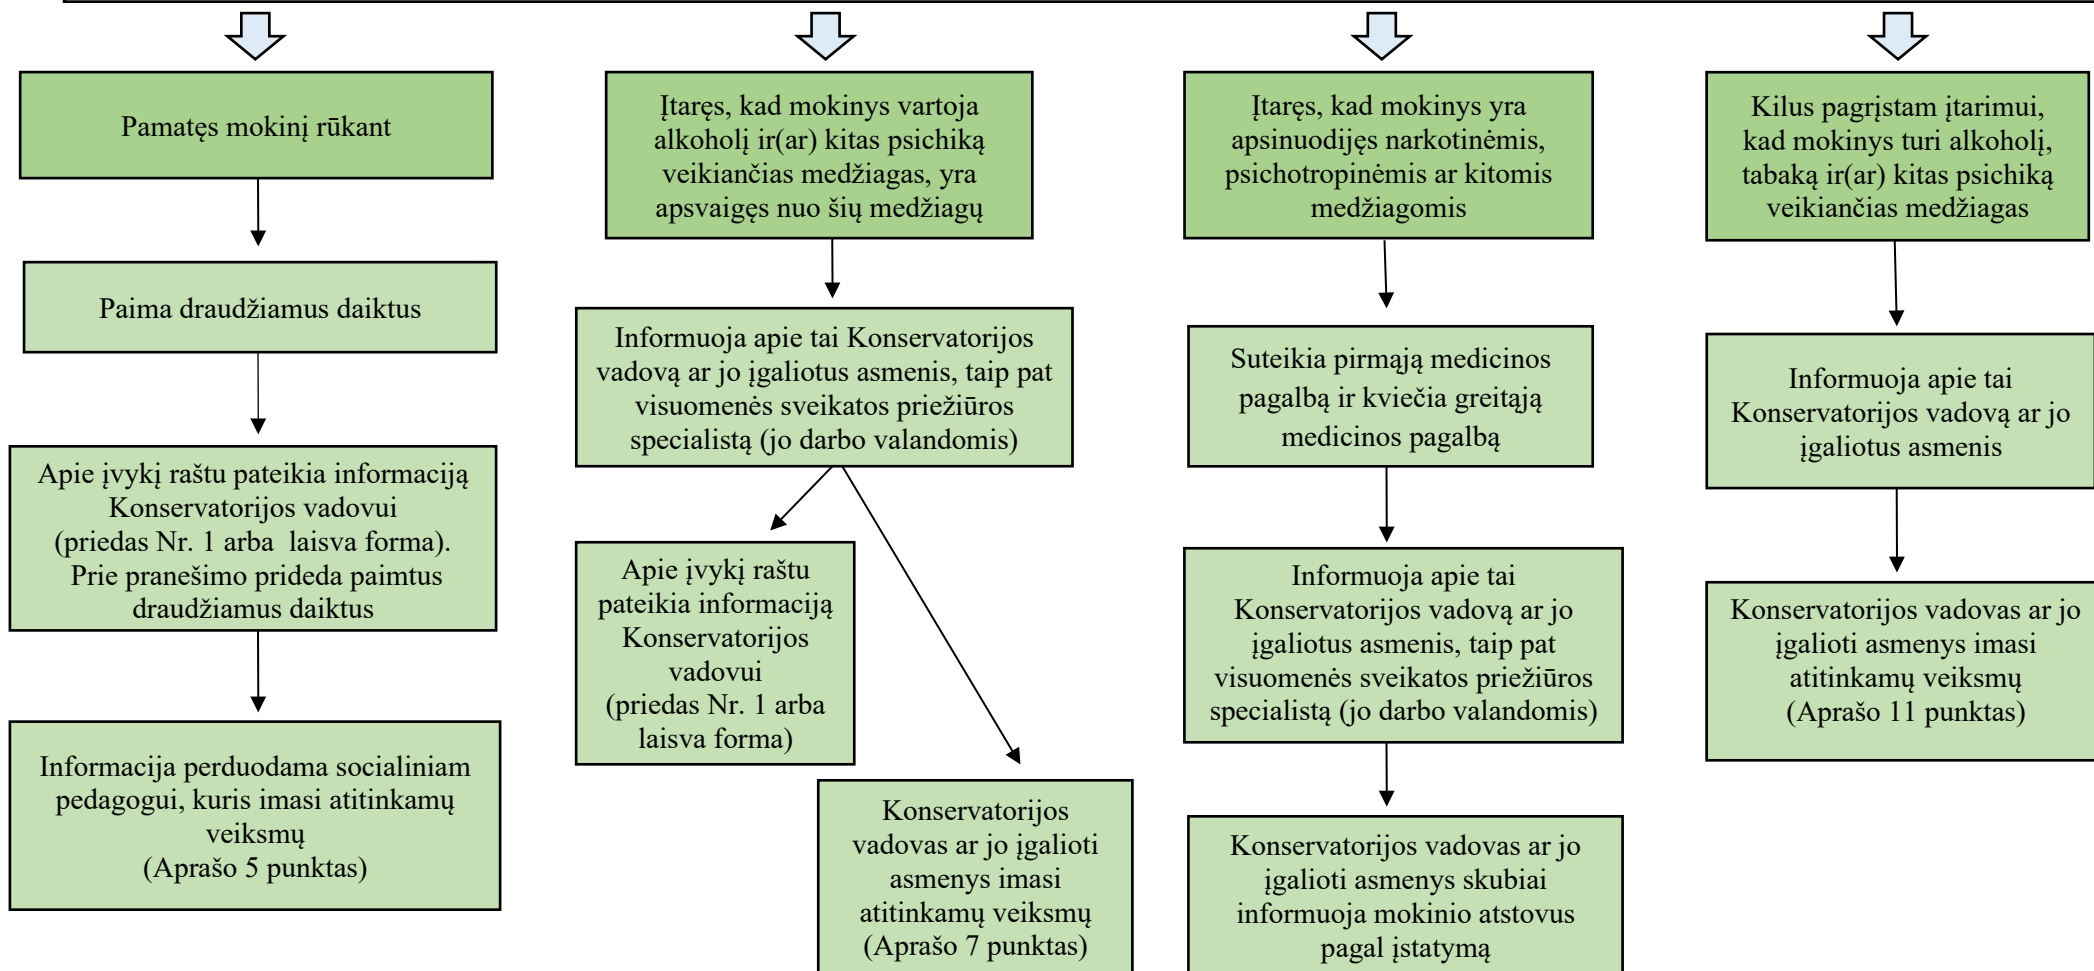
Pamatęs mokinį rūkant

Paima draudžiamus daiktus

Apie įvykį raštu pateikia informaciją Konservatorijos vadovui (priedas Nr. 1 arba laisva forma). Prie pranešimo prideda paimtus draudžiamus daiktus

Informacija perduodama socialiniam pedagogui, kuris imasi atitinkamų veiksmų (Aprašo 5 punktas)

Įtaręs, kad mokinys vartoja alkoholį ir(ar) kitas psichiką veikiančias medžiagas, yra apsvaigęs nuo šių medžiagų

Informuoja apie tai Konservatorijos vadovą ar jo įgaliotus asmenis, taip pat visuomenės sveikatos priežiūros specialistą (jo darbo valandomis)

Apie įvykį raštu pateikia informaciją Konservatorijos vadovui (priedas Nr. 1 arba laisva forma)

Konservatorijos vadovas ar jo įgalioti asmenys imasi atitinkamų veiksmų (Aprašo 7 punktas)

Įtaręs, kad mokinys yra apsinuodijęs narkotinėmis, psichotropinėmis ar kitomis medžiagomis

Suteikia pirmąją medicinos pagalbą ir kviečia greitąją medicinos pagalbą

Informuoja apie tai Konservatorijos vadovą ar jo įgaliotus asmenis, taip pat visuomenės sveikatos priežiūros specialistą (jo darbo valandomis)

Konservatorijos vadovas ar jo įgalioti asmenys skubiai informuoja mokinio atstovus pagal įstatymą

Kilus pagrįstam įtarimui, kad mokinys turi alkoholį, tabaką ir(ar) kitas psichiką veikiančias medžiagas

Informuoja apie tai Konservatorijos vadovą ar jo įgaliotus asmenis

Konservatorijos vadovas ar jo įgalioti asmenys imasi atitinkamų veiksmų (Aprašo 11 punktas)